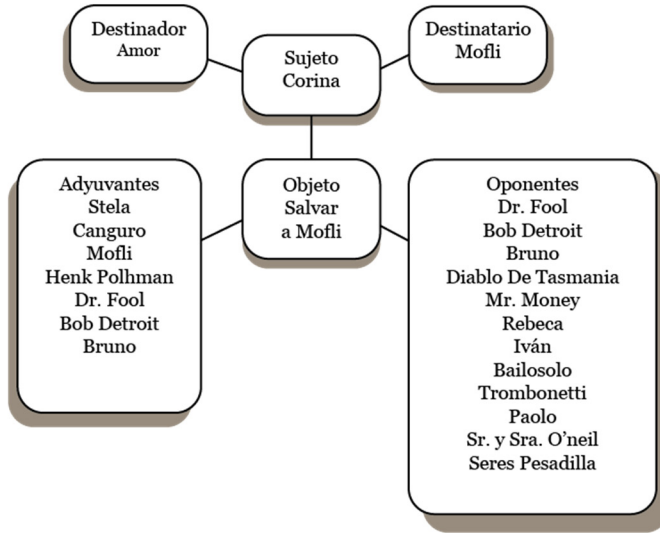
Destinador
Amor

Sujeto
Corina

Destinatario
Mofli

Adyuvantes
Stela
Canguro
Mofli
Henk Polhman
Dr. Fool
Bob Detroit
Bruno

Objeto
Salvar
a Mofli

Oponentes
Dr. Fool
Bob Detroit
Bruno
Diablo De Tasmania
Mr. Money
Rebeca
Iván
Bailosolo
Trombonetti
Paolo
Sr. y Sra. O'neil
Seres Pesadilla